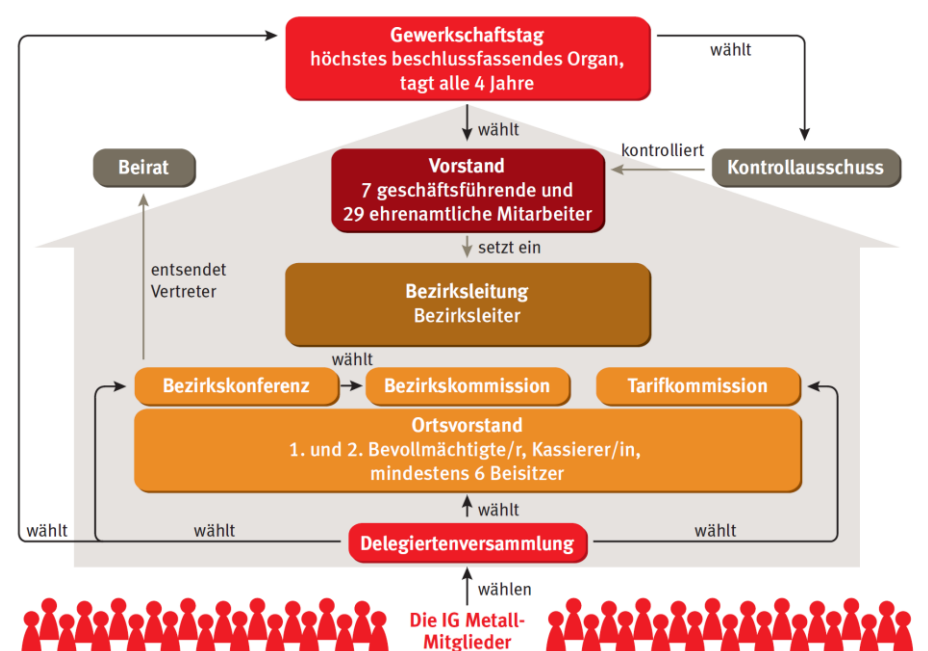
Gewerkschaftstag
höchstes beschlussfassendes Organ,
tagt alle 4 Jahre

wählt

wählt

Beirat

Vorstand
7 geschäftsführende und
29 ehrenamtliche Mitarbeiter

kontrolliert

Kontrollausschuss

setzt ein

entsendet
Vertreter

Bezirksleitung
Bezirksleiter

wählt

Bezirkskonferenz

Bezirkskommission

Tarifkommission

Ortsvorstand
1. und 2. Bevollmächtigte/r, Kassierer/in,
mindestens 6 Beisitzer

wählt

wählt

wählt

wählt

Delegiertenversammlung

wählen

Die IG Metall-
Mitglieder